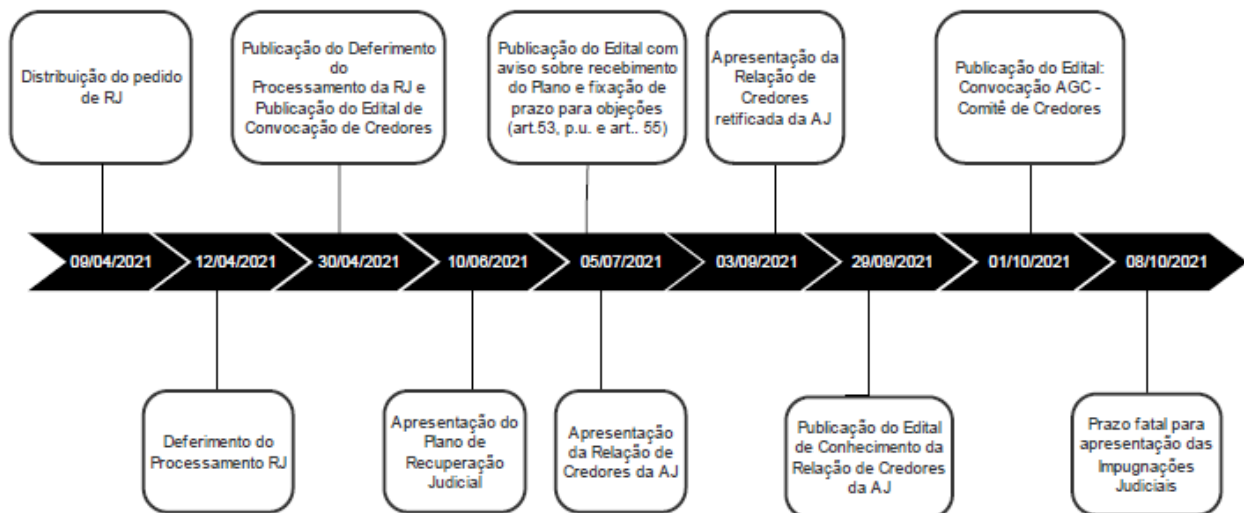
Distribuição do pedido de RJ

Publicação do Deferimento do Processamento da RJ e Publicação do Edital de Convocação de Credores

Publicação do Edital com aviso sobre recebimento do Plano e fixação de prazo para objeções (art.53, p.u. e art.. 55)

Apresentação da Relação de Credores retificada da AJ

Publicação do Edital: Convocação AGC - Comitê de Credores

09/04/2021

12/04/2021

30/04/2021

10/06/2021

05/07/2021

03/09/2021

29/09/2021

01/10/2021

08/10/2021

Deferimento do Processamento RJ

Apresentação do Plano de Recuperação Judicial

Apresentação da Relação de Credores da AJ

Publicação do Edital de Conhecimento da Relação de Credores da AJ

Prazo fatal para apresentação das Impugnações Judiciais